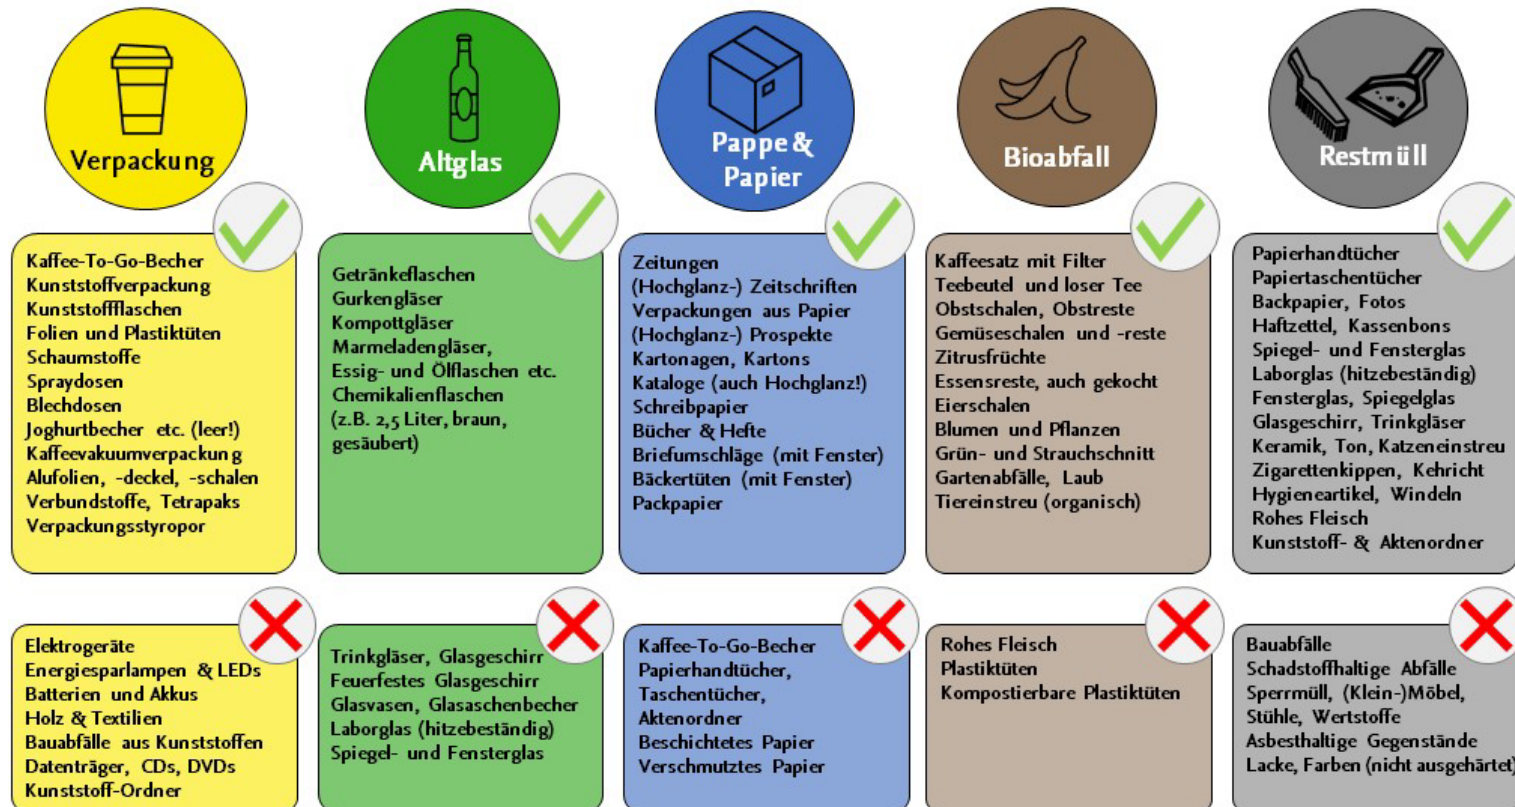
Verpackung

Altglas

Pappe & Papier

Bioabfall

Restmüll

Kaffee-To-Go-Becher
Kunststoffverpackung
Kunststoffflaschen
Folien und Plastiktüten
Schaumstoffe
Spraydosen
Blechdosen
Joghurtbecher etc. (leer!)
Kaffeevakuumverpackung
Alufolien, -deckel, -schalen
Verbundstoffe, Tetrapaks
Verpackungsstyropor

Getränkeflaschen
Gurkengläser
Kompottgläser
Marmeladengläser,
Essig- und Ölflaschen etc.
Chemikalienflaschen
(z.B. 2,5 Liter, braun, gesäubert)

Zeitungen
(Hochglanz-) Zeitschriften
Verpackungen aus Papier
(Hochglanz-) Prospekte
Kartonagen, Kartons
Kataloge (auch Hochglanz!)
Schreibpapier
Bücher & Hefte
Briefumschläge (mit Fenster)
Bäckertüten (mit Fenster)
Packpapier

Kaffeesatz mit Filter
Teebeutel und loser Tee
Obstschalen, Obstreste
Gemüseschalen und -reste
Zitrusfrüchte
Essensreste, auch gekocht
Eierschalen
Blumen und Pflanzen
Grün- und Strauchschnitt
Gartenabfälle, Laub
Tiereinstreu (organisch)

Papierhandtücher
Papiertaschentücher
Backpapier, Fotos
Haftzettel, Kassenbons
Spiegel- und Fensterglas
Laborglas (hitzebeständig)
Fensterglas, Spiegelglas
Glasgeschirr, Trinkgläser
Keramik, Ton, Katzeneinstreu
Zigarettenkippen, Kehricht
Hygieneartikel, Windeln
Rohes Fleisch
Kunststoff- & Aktenordner

Elektrogeräte
Energiesparlampen & LEDs
Batterien und Akkus
Holz & Textilien
Bauabfälle aus Kunststoffen
Datenträger, CDs, DVDs
Kunststoff-Ordner

Trinkgläser, Glasgeschirr
Feuerfestes Glasgeschirr
Glasvasen, Glasaschenbecher
Laborglas (hitzebeständig)
Spiegel- und Fensterglas

Kaffee-To-Go-Becher
Papierhandtücher,
Taschentücher,
Aktenordner
Beschichtetes Papier
Verschmutztes Papier

Rohes Fleisch
Plastiktüten
Kompostierbare Plastiktüten

Bauabfälle
Schadstoffhaltige Abfälle
Sperrmüll, (Klein-)Möbel,
Stühle, Wertstoffe
Asbesthaltige Gegenstände
Lacke, Farben (nicht ausgehärtet)